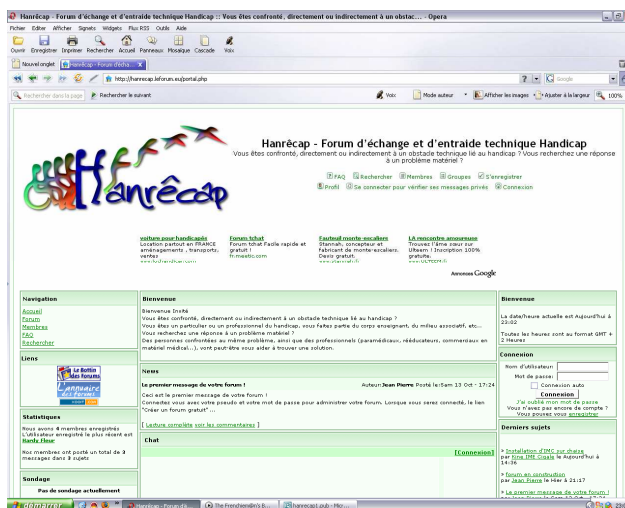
Hanrêcap - Forum d'échange et d'entraide technique Handicap :: Vous êtes confronté, directement ou indirectement à un obstac... - Opera

Fichier Editer Afficher Signets Widgets Flux RSS Outils Aide

Ouvrir Enregistrer Imprimer Rechercher Accueil Panneaux Mosaïque Cascade Voix

Nouvel onglet Hanrêcap - Forum d'écha...

http://hanrecap.leforum.eu/portal.php

Google

Rechercher dans la page Rechercher le suivant Voix Mode auteur Afficher les images Ajuster à la largeur 100%

Hanrêcap

Hanrêcap - Forum d'échange et d'entraide technique Handicap
Vous êtes confronté, directement ou indirectement à un obstacle technique lié au handicap ? Vous recherchez une réponse à un problème matériel ?

FAQ Rechercher Membres Groupes S'enregistrer
Profil Se connecter pour vérifier ses messages privés Connexion

voiture pour handicapés
Location partout en FRANCE aménagements , transports, ventes
www.handynamique.com

Forum tchat
Forum tchat Facile rapide et gratuit !
fr-meetic.com

Fauteuil monte-escaliers
Stannah, concepteur et fabricant de monte-escaliers. Devis gratuit.
www.stannah.fr

LA rencontre amoureuse
Trouvez l'âme soeur sur Ulteem ! Inscription 100% gratuite.
www.ULTEEM.fr

Annonces Google

Navigation
Accueil
Forum
Membres
FAQ
Rechercher

Liens
Le Bottin des Forums
L'annuaire des Forums

Statistiques
Nous avons 4 membres enregistrés
L'utilisateur enregistré le plus récent est Nardy Fleur
Nos membres ont posté un total de 3 messages dans 3 sujets

Sondage
Pas de sondage actuellement

Bienvenue
Bienvenue Invité
Vous êtes confronté, directement ou indirectement à un obstacle technique lié au handicap ?
Vous êtes un particulier ou un professionnel du handicap, vous faites partie du corps enseignant, du milieu associatif, etc...
Vous recherchez une réponse à un problème matériel ?
Des personnes confrontées au même problème, ainsi que des professionnels (paramédicaux, rééducateurs, commerciaux en matériel médical...), vont peut-être vous aider à trouver une solution.

News
Le premier message de votre forum !
Auteur: Jean Pierre Posté le: Sam 13 Oct - 17:24
Ceci est le premier message de votre forum !
Connectez vous avec votre pseudo et votre mot de passe pour administrer votre forum. Lorsque vous serez connecté, le lien "Créer un forum gratuit" ...
[ Lecture complète voir les commentaires ]

Chat
[Connexion]

Bienvenue
La date/heure actuelle est Aujourd'hui à 23:02
Toutes les heures sont au format GMT + 2 Heures

Connexion
Nom d'utilisateur:
Mot de passe:
Connexion auto
Connexion
J'ai oublié mon mot de passe
Vous n'avez pas encore de compte ? Vous pouvez vous enregistrer

Derniers sujets
» Installation d'IMC sur chaise par Nina IME Cigale le Aujourd'hui à 14:36
» forum en construction par Jean Pierre le Hier à 21:17
» Le premier message de votre forum ! par Jean Pierre le Sam 13 Oct - 17:24

démarrer Hanrecap - Forum d'é... The Frenchmen's B... hanrecap2.pub - Micr... 23:02